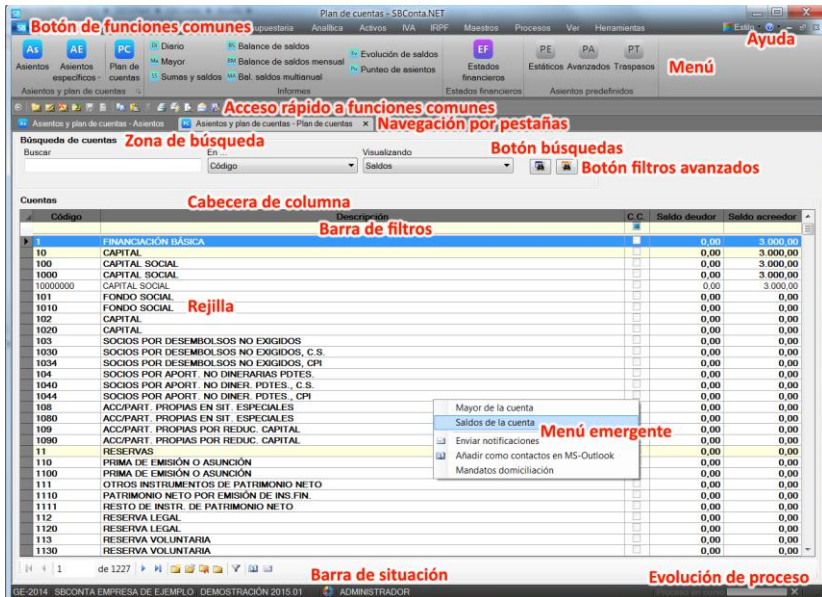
Plan de cuentas - SBConta.NET

Botón de funciones comunes

supuestaria Analítica Activos IVA IRPF Maestros Procesos Ver Herramientas

Estilo

Ayuda

As Asientos
AE Asientos específicos
PC Plan de cuentas
Asientos y plan de cuentas

Diario
Mayor
Sumas y saldos
Balance de saldos
Balance de saldos mensual
Bal. saldos multianual
Evolución de saldos
Punteo de asientos
Informes

EF Estados financieros
Estados financieros

PE Estáticos
PA Avanzados
PT Traspasos
Asientos predefinidos

Menú

Acceso rápido a funciones comunes

Asientos y plan de cuentas - Asientos
Asientos y plan de cuentas - Plan de cuentas ×
Navegación por pestañas

Búsqueda de cuentas
Zona de búsqueda

Buscar
En
Código
Visualizando
Saldos

Botón búsquedas
Botón filtros avanzados

Cuentas
Cabecera de columna

| Código | Descripción | C.C. | Saldo deudor | Saldo acreedor |
|---|---|---|---|---|
| 1 | FINANCIACIÓN BÁSICA | | 0,00 | 3.000,00 |
| 10 | CAPITAL | | 0,00 | 3.000,00 |
| 100 | CAPITAL SOCIAL | | 0,00 | 3.000,00 |
| 1000 | CAPITAL SOCIAL | | 0,00 | 3.000,00 |
| 10000000 | CAPITAL SOCIAL | | 0,00 | 3.000,00 |
| 101 | FONDO SOCIAL | | 0,00 | 0,00 |
| 1010 | FONDO SOCIAL | | 0,00 | 0,00 |
| 102 | CAPITAL | | 0,00 | 0,00 |
| 1020 | CAPITAL | | 0,00 | 0,00 |
| 103 | SOCIOS POR DESEMBOLSOS NO EXIGIDOS | | 0,00 | 0,00 |
| 1030 | SOCIOS POR DESEMBOLSOS NO EXIGIDOS, C.S. | | 0,00 | 0,00 |
| 1034 | SOCIOS POR DESEMBOLSOS NO EXIGIDOS, CPI | | 0,00 | 0,00 |
| 104 | SOCIOS POR APORT. NO DINERARIAS PDTES. | | 0,00 | 0,00 |
| 1040 | SOCIOS POR APORT. NO DINER. PDTES., C.S. | | 0,00 | 0,00 |
| 1044 | SOCIOS POR APORT. NO DINER. PDTES., CPI | | 0,00 | 0,00 |
| 108 | ACC/PART. PROPIAS EN SIT. ESPECIALES | | 0,00 | 0,00 |
| 1080 | ACC/PART. PROPIAS EN SIT. ESPECIALES | | 0,00 | 0,00 |
| 109 | ACC/PART. PROPIAS POR REDUC. CAPITAL | | 0,00 | 0,00 |
| 1090 | ACC/PART. PROPIAS POR REDUC. CAPITAL | | 0,00 | 0,00 |
| 11 | RESERVAS | | 0,00 | 0,00 |
| 110 | PRIMA DE EMISIÓN O ASUNCIÓN | | 0,00 | 0,00 |
| 1100 | PRIMA DE EMISIÓN O ASUNCIÓN | | 0,00 | 0,00 |
| 111 | OTROS INSTRUMENTOS DE PATRIMONIO NETO | | 0,00 | 0,00 |
| 1110 | PATRIMONIO NETO POR EMISIÓN DE INS.FIN. | | 0,00 | 0,00 |
| 1111 | RESTO DE INSTR. DE PATRIMONIO NETO | | 0,00 | 0,00 |
| 112 | RESERVA LEGAL | | 0,00 | 0,00 |
| 1120 | RESERVA LEGAL | | 0,00 | 0,00 |
| 113 | RESERVA VOLUNTARIA | | 0,00 | 0,00 |
| 1130 | RESERVA VOLUNTARIA | | 0,00 | 0,00 |

Barra de filtros
Rejilla

Mayor de la cuenta
Saldos de la cuenta
Enviar notificaciones
Añadir como contactos en MS-Outlook
Mandatos domiciliación
Menú emergente

1 de 1227
Barra de situación
Evolución de proceso

GE-2014 SBCONTA EMPRESA DE EJEMPLO DEMOSTRACIÓN 2015.01 ADMINISTRADOR